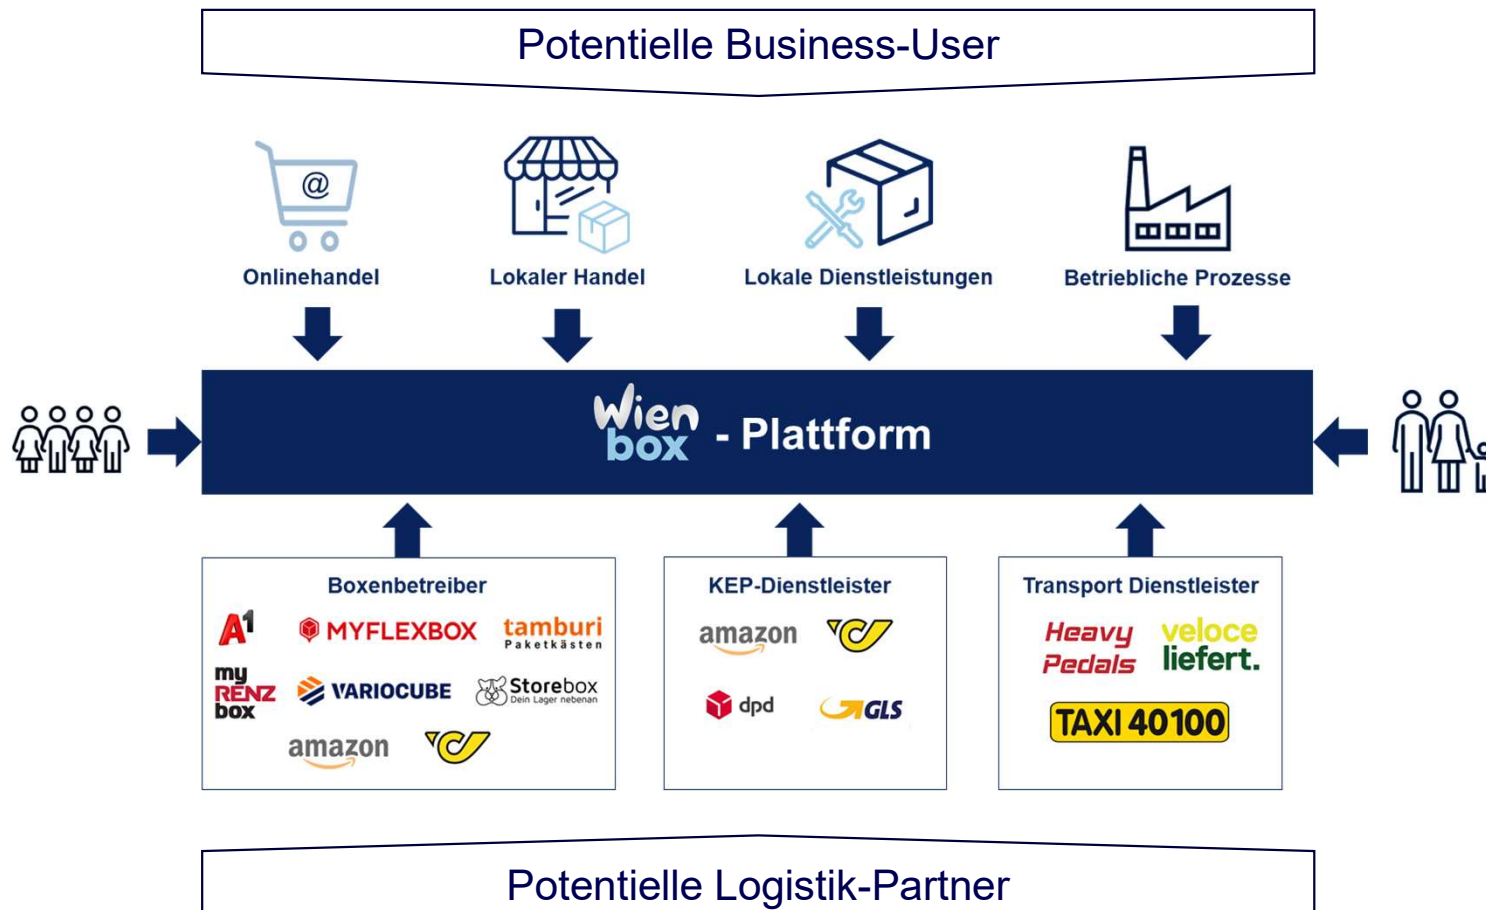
Potentielle Business-User

@

Onlinehandel

Lokaler Handel

Lokale Dienstleistungen

Betriebliche Prozesse

Wien box - Plattform

Boxenbetreiber

A1 MYFLEXBOX tamburi Paketkästen

my RENZ box VARIOCUBE Storebox Dein Lager nebenan

amazon

KEP-Dienstleister

amazon

dpd GLS

Transport Dienstleister

Heavy Pedals veloce liefert.

TAXI 40100

Potentielle Logistik-Partner